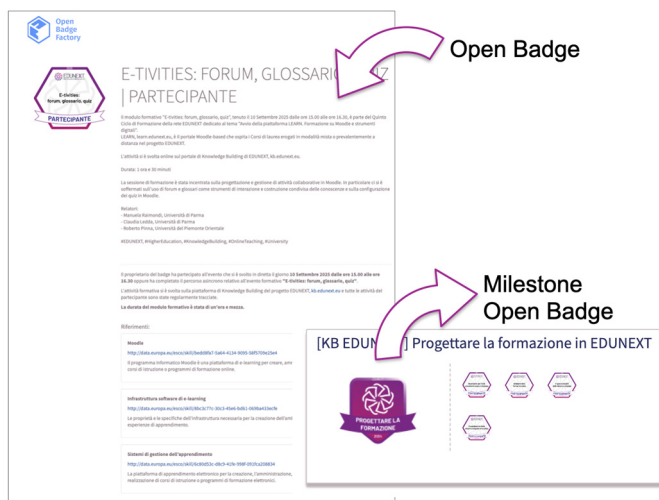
Open Badge Factory

Open Badge

EDUNEXT
E-tivities: forum, glossario, quiz
PARTECIPANTE

E-TIVITIES: FORUM, GLOSSARIO, QUIZ | PARTECIPANTE

Il modulo formativo "E-tivities: forum, glossario, quiz", tenuto il 10 Settembre 2025 dalle ore 15.00 alle ore 16.30, è parte del Quinto Ciclo di Formazione della rete EDUNEXT dedicato al tema "Avvio della piattaforma LEARN. Formazione su Moodle e strumenti digitali".
LEARN, learn.edunext.eu, è il portale Moodle-based che ospita i Corsi di laurea erogati in modalità mista o prevalentemente a distanza nel progetto EDUNEXT.

L'attività si è svolta online sul portale di Knowledge Building di EDUNEXT, kb.edunext.eu.

Durata: 1 ora e 30 minuti

La sessione di formazione è stata incentrata sulla progettazione e gestione di attività collaborative in Moodle. In particolare ci si è soffermati sull'uso di forum e glossari come strumenti di interazione e costruzione condivisa delle conoscenze e sulla configurazione dei quiz in Moodle.

Relatori:
- Manuela Raimondi, Università di Parma
- Claudio Ledda, Università di Parma
- Roberto Pinna, Università del Piemonte Orientale

#EDUNEXT, #HigherEducation, #KnowledgeBuilding, #OnlineTeaching, #University

Il proprietario del badge ha partecipato all'evento che si è svolto in diretta il giorno 10 Settembre 2025 dalle ore 15.00 alle ore 16.30 oppure ha completato il percorso asincrono relativo all'evento formativo "E-tivities: forum, glossario, quiz".
L'attività formativa si è svolta sulla piattaforma di Knowledge Building del progetto EDUNEXT, kb.edunext.eu e tutte le attività del partecipante sono state regolarmente tracciate.
La durata del modulo formativo è stata di un'ora e mezza.

Riferimenti:

Moodle
http://data.europa.eu/esco/skill/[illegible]
Il programma informatico Moodle è una piattaforma di e-learning per creare, amm corsi di istruzione o programmi di formazione online.

Infrastruttura software di e-learning
http://data.europa.eu/esco/skill/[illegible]
Le proprietà e le specifiche dell'infrastruttura necessaria per la creazione dell'ami esperienze di apprendimento.

Sistemi di gestione dell'apprendimento
http://data.europa.eu/esco/skill/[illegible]
La piattaforma di apprendimento elettronico per la creazione, l'amministrazione, realizzazione di corsi di istruzione o programmi di formazione elettronici.

Milestone Open Badge

[KB EDUN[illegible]] Progettare la formazione in EDUNEXT

PROGETTARE LA FORMAZIONE